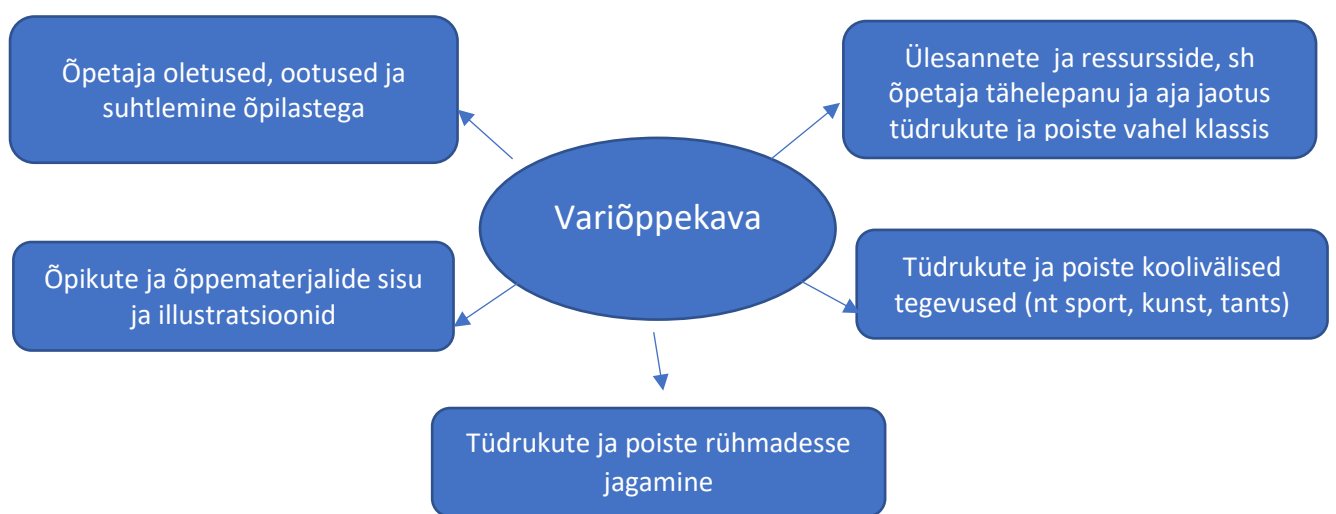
Õpetaja oletused, ootused ja suhtlemine õpilastega

Ülesannete  ja ressursside, sh õpetaja tähelepanu ja aja jaotus tüdrukute ja poiste vahel klassis

Variõppekava

Õpikute ja õppematerjalide sisu ja illustratsioonid

Tüdrukute ja poiste koolivälised tegevused (nt sport, kunst, tants)

Tüdrukute ja poiste rühmadesse jagamine